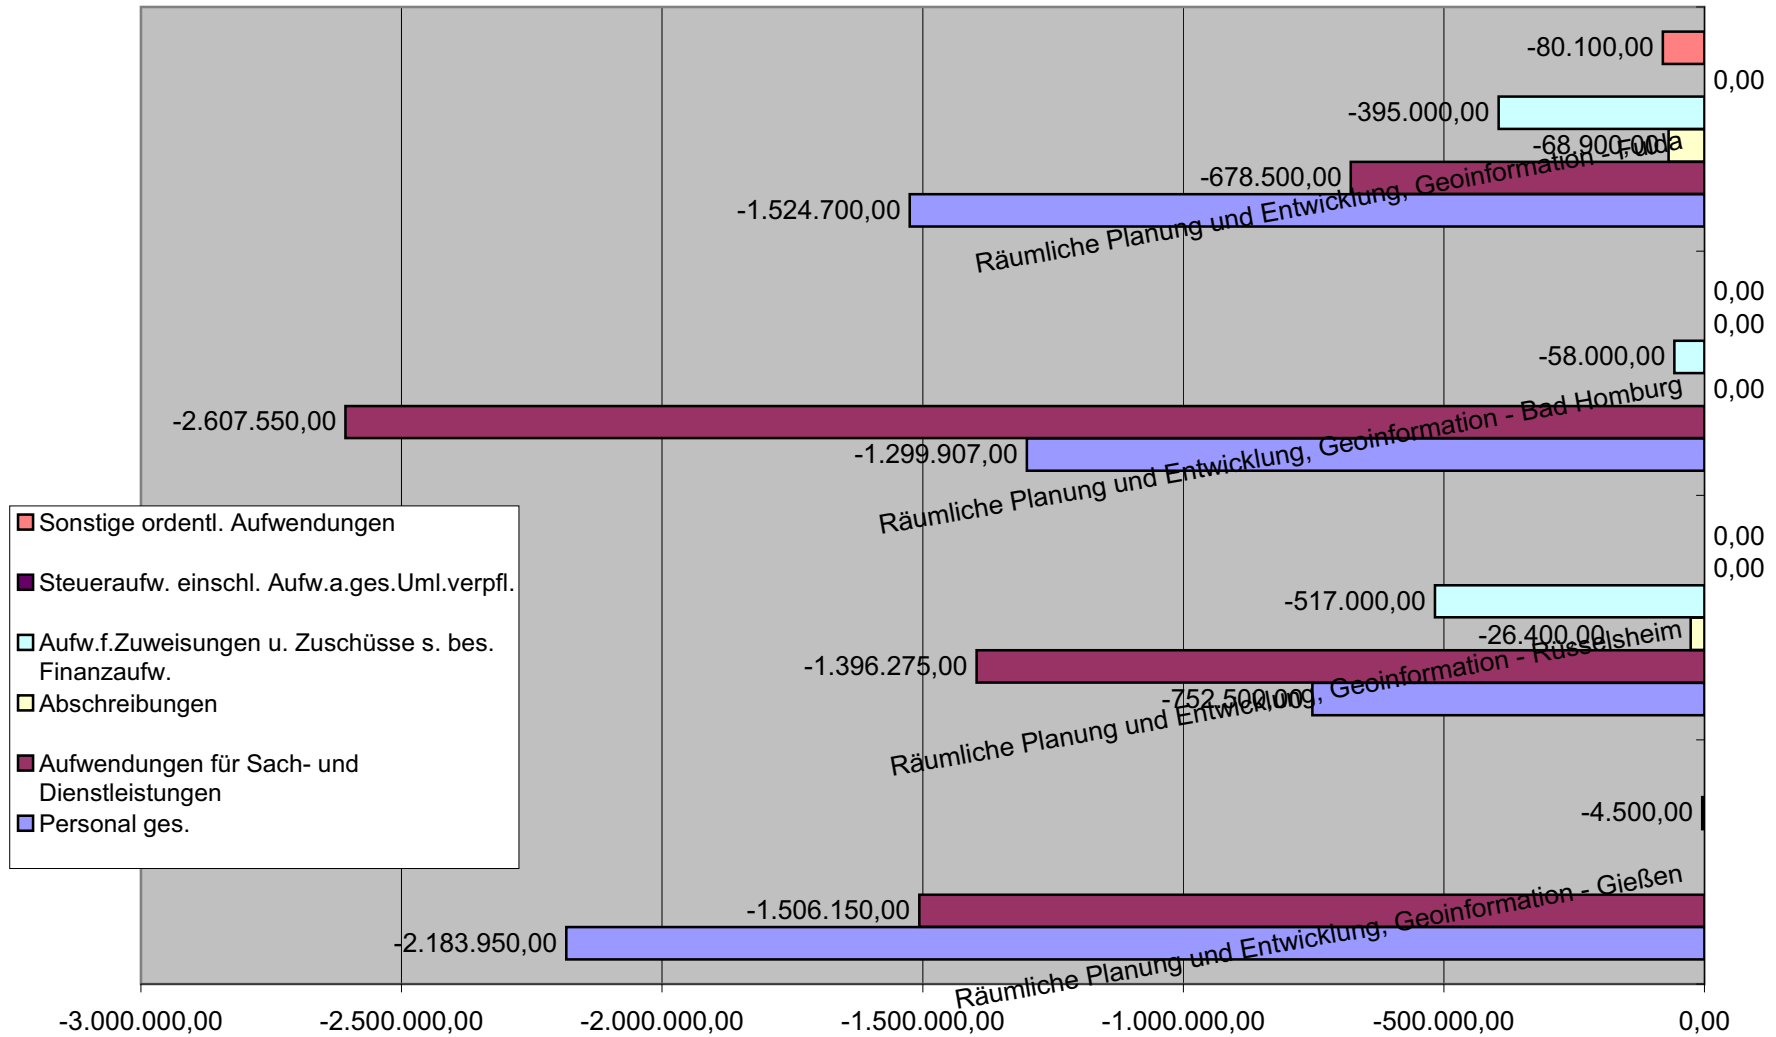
-80.100,00
0,00
-395.000,00
-68.900,00
-678.500,00
-1.524.700,00
Räumliche Planung und Entwicklung, Geoinformation - Fulda

0,00
0,00
-58.000,00
0,00
-2.607.550,00
-1.299.907,00
Räumliche Planung und Entwicklung, Geoinformation - Bad Homburg

0,00
0,00
-517.000,00
-26.400,00
-1.396.275,00
-752.500,00
Räumliche Planung und Entwicklung, Geoinformation - Rüsselsheim

-4.500,00
-1.506.150,00
-2.183.950,00
Räumliche Planung und Entwicklung, Geoinformation - Gießen

Sonstige ordentl. Aufwendungen
Steueraufw. einschl. Aufw.a.ges.Uml.verpfl.
Aufw.f.Zuweisungen u. Zuschüsse s. bes. Finanzaufw.
Abschreibungen
Aufwendungen für Sach- und Dienstleistungen
Personal ges.

-3.000.000,00 -2.500.000,00 -2.000.000,00 -1.500.000,00 -1.000.000,00 -500.000,00 0,00